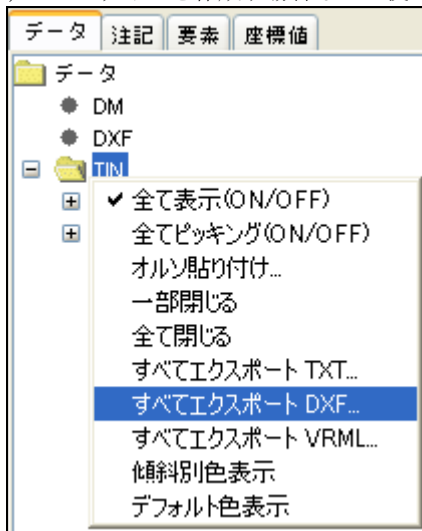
データ | 注記 | 要素 | 座標値

データ
DM
DXF
TIN

✔ 全て表示(ON/OFF)
全てピッキング(ON/OFF)
オルソ貼り付け...
一部閉じる
全て閉じる
すべてエクスポート TXT...
すべてエクスポート DXF...
すべてエクスポート VRML...
傾斜別色表示
デフォルト色表示